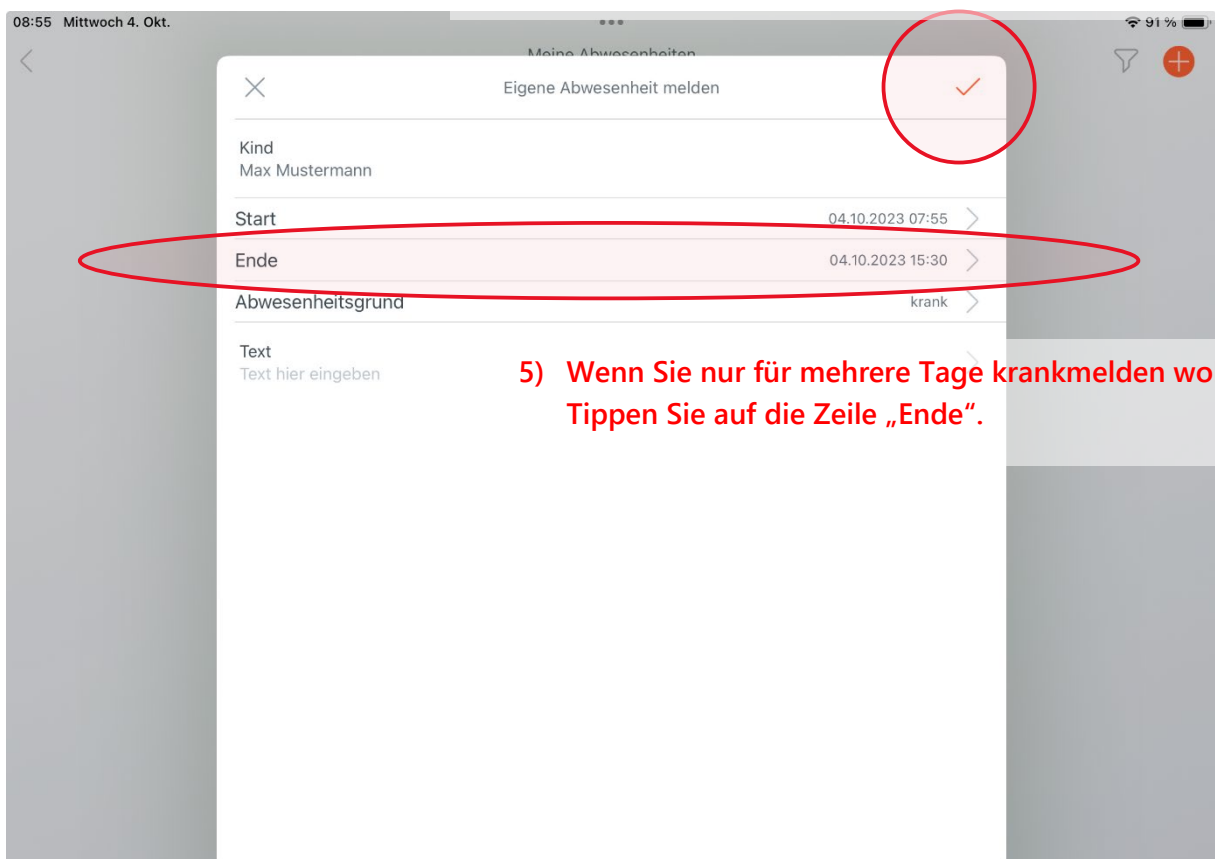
08:55 Mittwoch 4. Okt.

91 %

Meine Abwesenheiten

Eigene Abwesenheit melden

Kind
Max Mustermann

Start 04.10.2023 07:55

Ende 04.10.2023 15:30

Abwesenheitsgrund krank

Text
Text hier eingeben

5) Wenn Sie nur für mehrere Tage krankmelden wo
Tippen Sie auf die Zeile „Ende“.